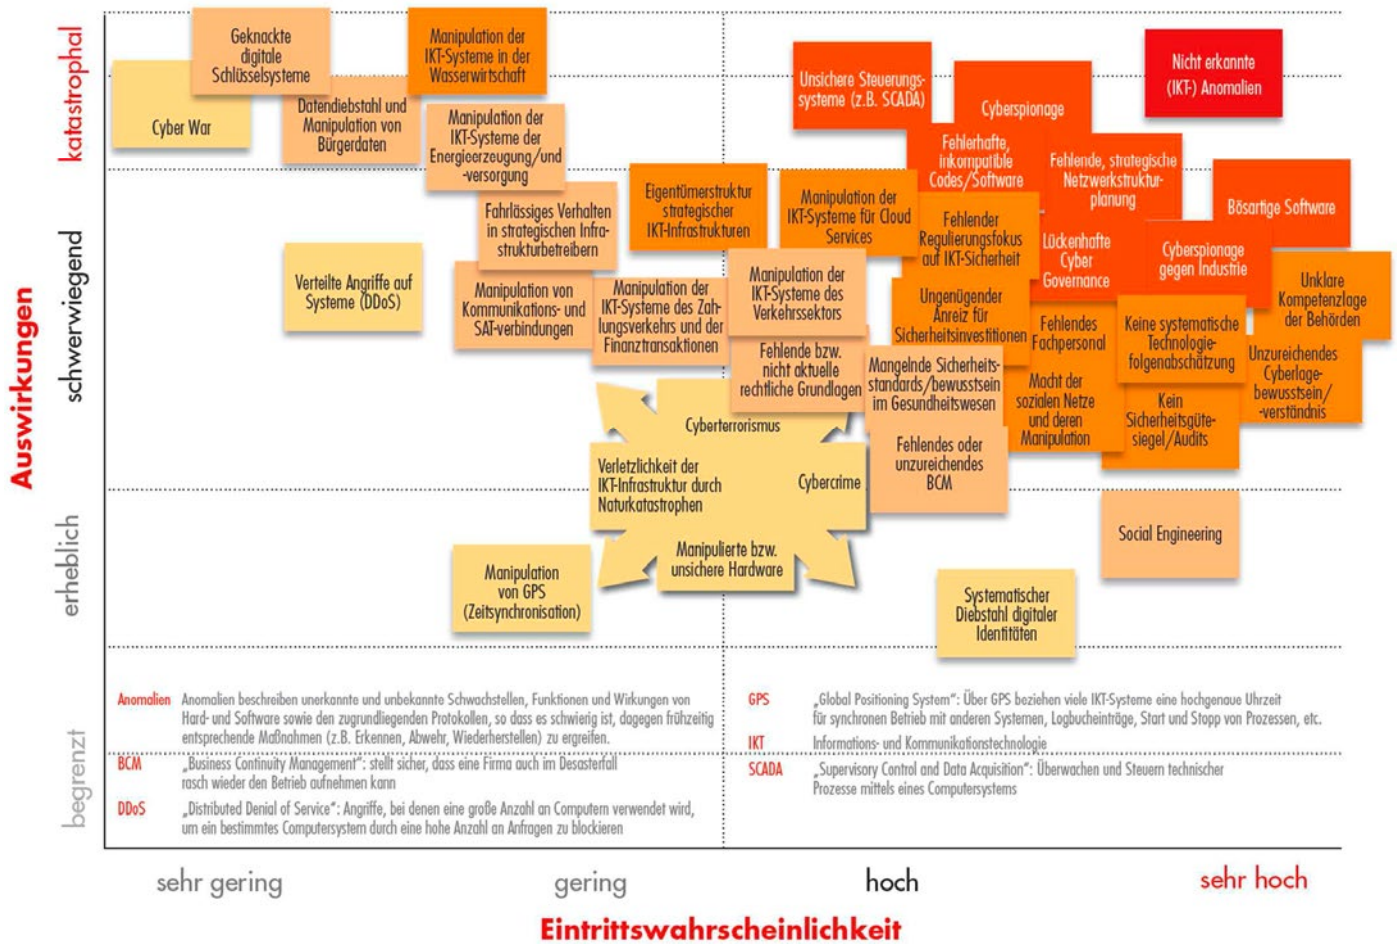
Auswirkungen

katastrophal

schwerwiegend

erheblich

begrenzt

Geknackte digitale Schlüsselsysteme

Cyber War

Manipulation der IKT-Systeme in der Wasserwirtschaft

Datendiebstahl und Manipulation von Bürgerdaten

Manipulation der IKT-Systeme der Energieerzeugung/und -versorgung

Unsichere Steuerungssysteme (z.B. SCADA)

Cyberspionage

Nicht erkannte (IKT-) Anomalien

Fehlerhafte, inkompatible Codes/Software

Fehlende, strategische Netzwerkstrukturplanung

Bösartige Software

Eigentümerstruktur strategischer IKT-Infrastrukturen

Manipulation der IKT-Systeme für Cloud Services

Fehlender Regulierungsfokus auf IKT-Sicherheit

Lückenhafte Cyber Governance

Cyberspionage gegen Industrie

Unklare Kompetenzlage der Behörden

Fahrlässiges Verhalten in strategischen Infrastrukturbetreibern

Verteilte Angriffe auf Systeme (DDoS)

Manipulation von Kommunikations- und SAT-verbindungen

Manipulation der IKT-Systeme des Zahlungsverkehrs und der Finanztransaktionen

Manipulation der IKT-Systeme des Verkehrssektors

Ungenügender Anreiz für Sicherheitsinvestitionen

Fehlendes Fachpersonal

Keine systematische Technologiefolgenabschätzung

Unzureichendes Cyberlagebewusstsein/-verständnis

Fehlende bzw. nicht aktuelle rechtliche Grundlagen

Mangelnde Sicherheitsstandards/bewusstsein im Gesundheitswesen

Macht der sozialen Netze und deren Manipulation

Kein Sicherheitsgütesiegel/Audits

Cyberterrorismus

Verletzlichkeit der IKT-Infrastruktur durch Naturkatastrophen

Cybercrime

Fehlendes oder unzureichendes BCM

Social Engineering

Manipulation von GPS (Zeitsynchronisation)

Manipulierte bzw. unsichere Hardware

Systematischer Diebstahl digitaler Identitäten

Anomalien Anomalien beschreiben unerkannte und unbekannte Schwachstellen, Funktionen und Wirkungen von Hard- und Software sowie den zugrundliegenden Protokollen, so dass es schwierig ist, dagegen frühzeitig entsprechende Maßnahmen (z.B. Erkennen, Abwehr, Wiederherstellen) zu ergreifen.

BCM „Business Continuity Management": stellt sicher, dass eine Firma auch im Desasterfall rasch wieder den Betrieb aufnehmen kann

DDoS „Distributed Denial of Service": Angriffe, bei denen eine große Anzahl an Computern verwendet wird, um ein bestimmtes Computersystem durch eine hohe Anzahl an Anfragen zu blockieren

GPS „Global Positioning System": Über GPS beziehen viele IKT-Systeme eine hochgenaue Uhrzeit für synchronen Betrieb mit anderen Systemen, Logbucheinträge, Start und Stopp von Prozessen, etc.

IKT Informations- und Kommunikationstechnologie

SCADA „Supervisory Control and Data Acquisition": Überwachen und Steuern technischer Prozesse mittels eines Computersystems

sehr gering gering hoch sehr hoch

Eintrittswahrscheinlichkeit